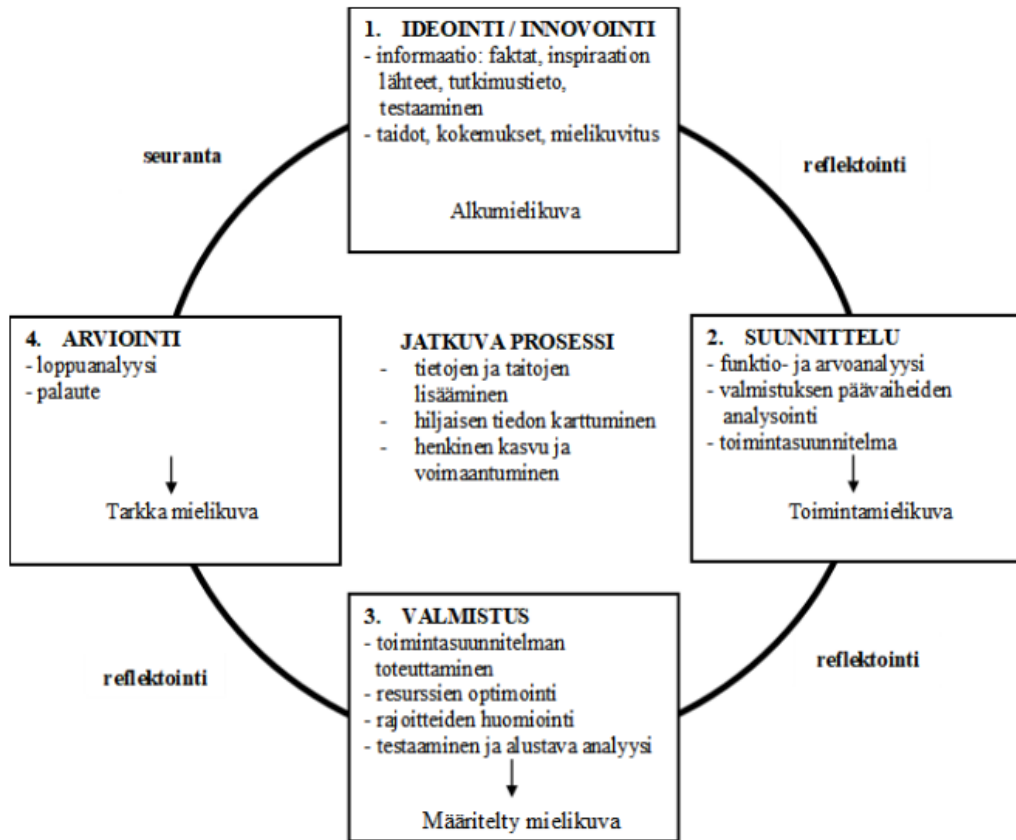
1. IDEOINTI / INNOVOINTI
- informaatio: faktat, inspiraation lähteet, tutkimustieto, testaaminen
- taidot, kokemukset, mielikuvitus

Alkumielikuva

seuranta

reflektointi

4. ARVIOINTI
- loppuanalyysi
- palaute

Tarkka mielikuva

JATKUVA PROSESSI
- tietojen ja taitojen lisääminen
- hiljaisen tiedon karttuminen
- henkinen kasvu ja voimaantuminen

2. SUUNNITTELU
- funktio- ja arvoanalyysi
- valmistuksen päävaiheiden analysointi
- toimintasuunnitelma

Toimintamielikuva

reflektointi

3. VALMISTUS
- toimintasuunnitelman toteuttaminen
- resurssien optimointi
- rajoitteiden huomiointi
- testaaminen ja alustava analyysi

Määritelty mielikuva

reflektointi